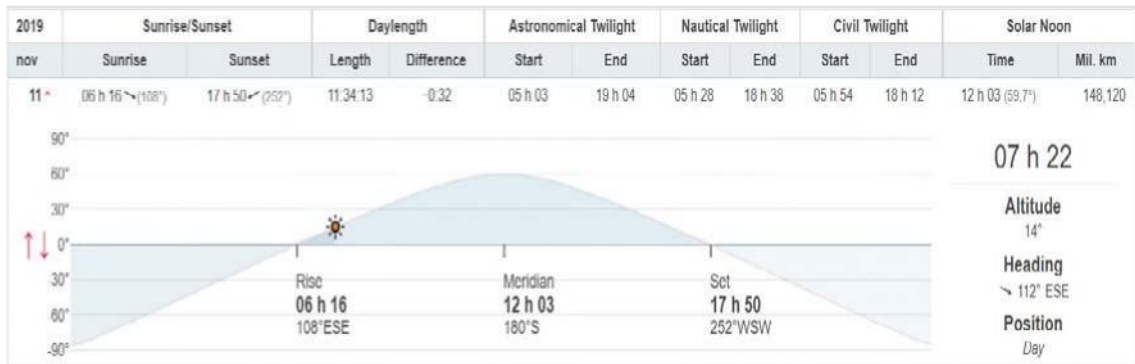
| 2019 | Sunrise/Sunset | | Daylength | | Astronomical Twilight | | Nautical Twilight | | Civil Twilight | | Solar Noon | |
|---|---|---|---|---|---|---|---|---|---|---|---|---|
| nov | Sunrise | Sunset | Length | Difference | Start | End | Start | End | Start | End | Time | Mil. km |
| 11 | 06 h 16 (108°) | 17 h 50 (252°) | 11:34:13 | -0:32 | 05 h 03 | 19 h 04 | 05 h 28 | 18 h 38 | 05 h 54 | 18 h 12 | 12 h 03 (59,7°) | 148,120 |

90°
60°
30°
0°
30°
60°
90°

Rise
06 h 16
108°ESE

Meridian
12 h 03
180°S

Set
17 h 50
252°WSW

07 h 22

Altitude
14°

Heading
112° ESE

Position
Day